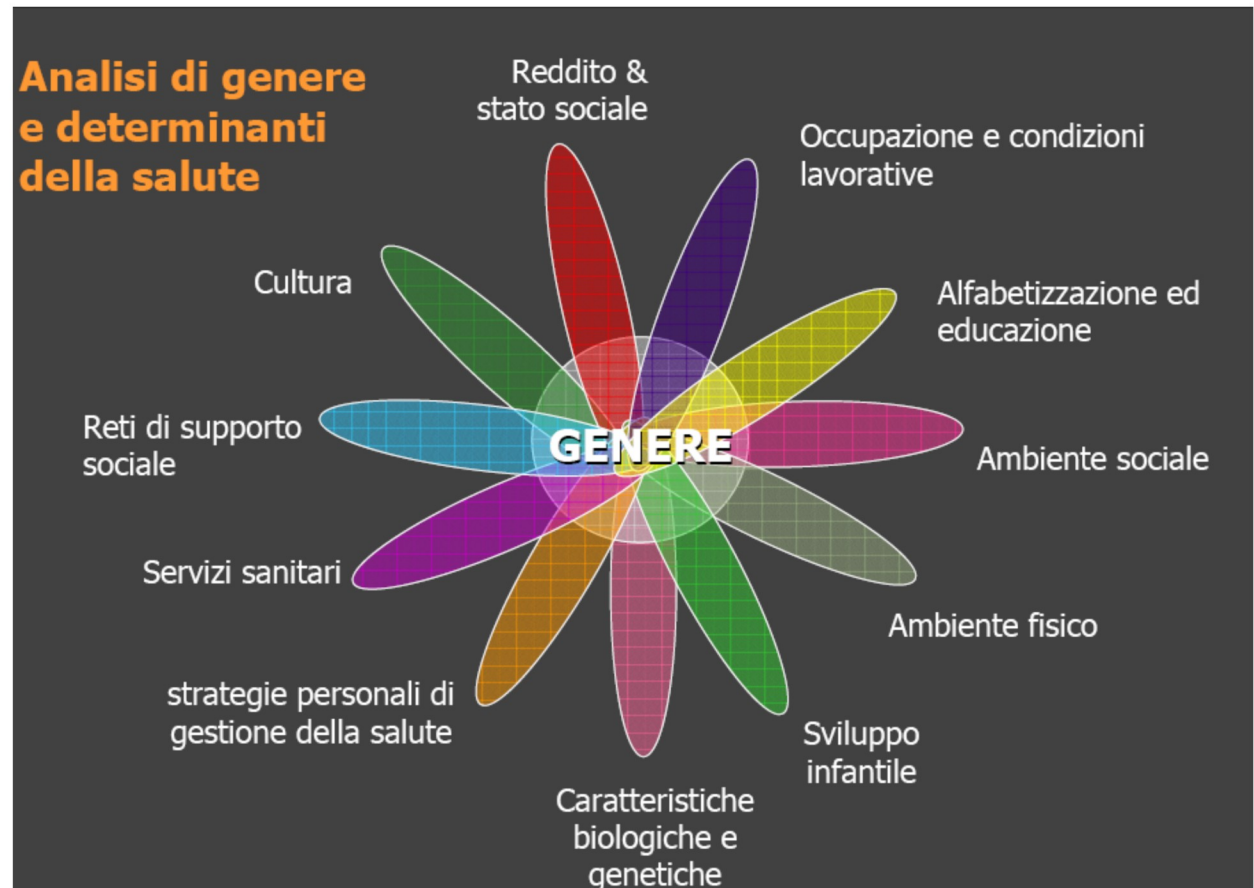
Analisi di genere e determinanti della salute

Reddito & stato sociale

Occupazione e condizioni lavorative

Alfabetizzazione ed educazione

Ambiente sociale

Ambiente fisico

Sviluppo infantile

Caratteristiche biologiche e genetiche

strategie personali di gestione della salute

Servizi sanitari

Reti di supporto sociale

Cultura

GENERE